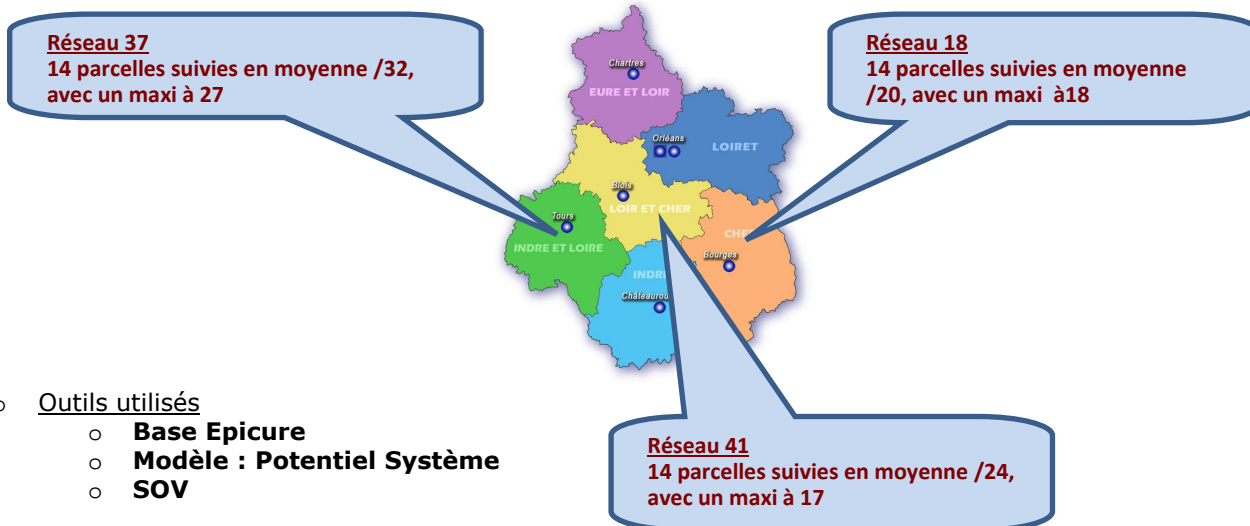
Réseau 37
14 parcelles suivies en moyenne /32, avec un maxi à 27

Réseau 18
14 parcelles suivies en moyenne /20, avec un maxi à18

Chartres
EURE ET LOIR
Orléans
LOIRET
Blois
LOIR ET CHER
Tours
INDRE ET LOIRE
CHE
Bourges
INDR
Châteauroux

o Outils utilisés
o Base Epicure
o Modèle : Potentiel Système
o SOV

Réseau 41
14 parcelles suivies en moyenne /24, avec un maxi à 17